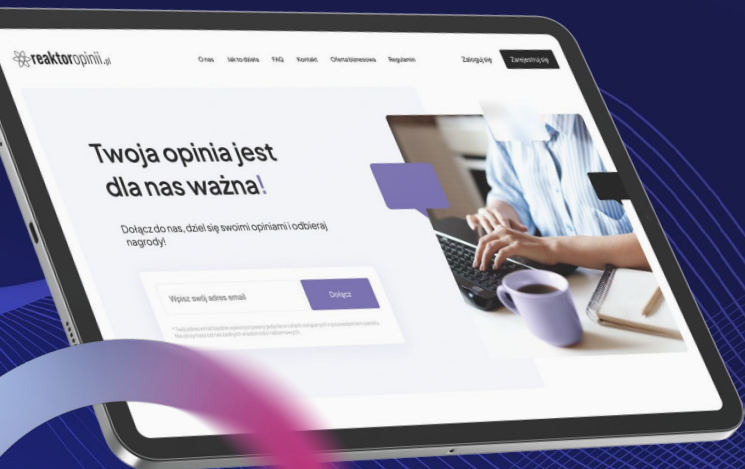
reaktoropinii.pl

O nas Jak to działa FAQ Kontakt Oferta biznesowa Regulamin Zaloguj się Zarejestruj się

Twoja opinia jest dla nas ważna!

Dołącz do nas, dziel się swoimi opiniami i odbieraj nagrody!

Wpisz swój adres email Dołącz

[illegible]